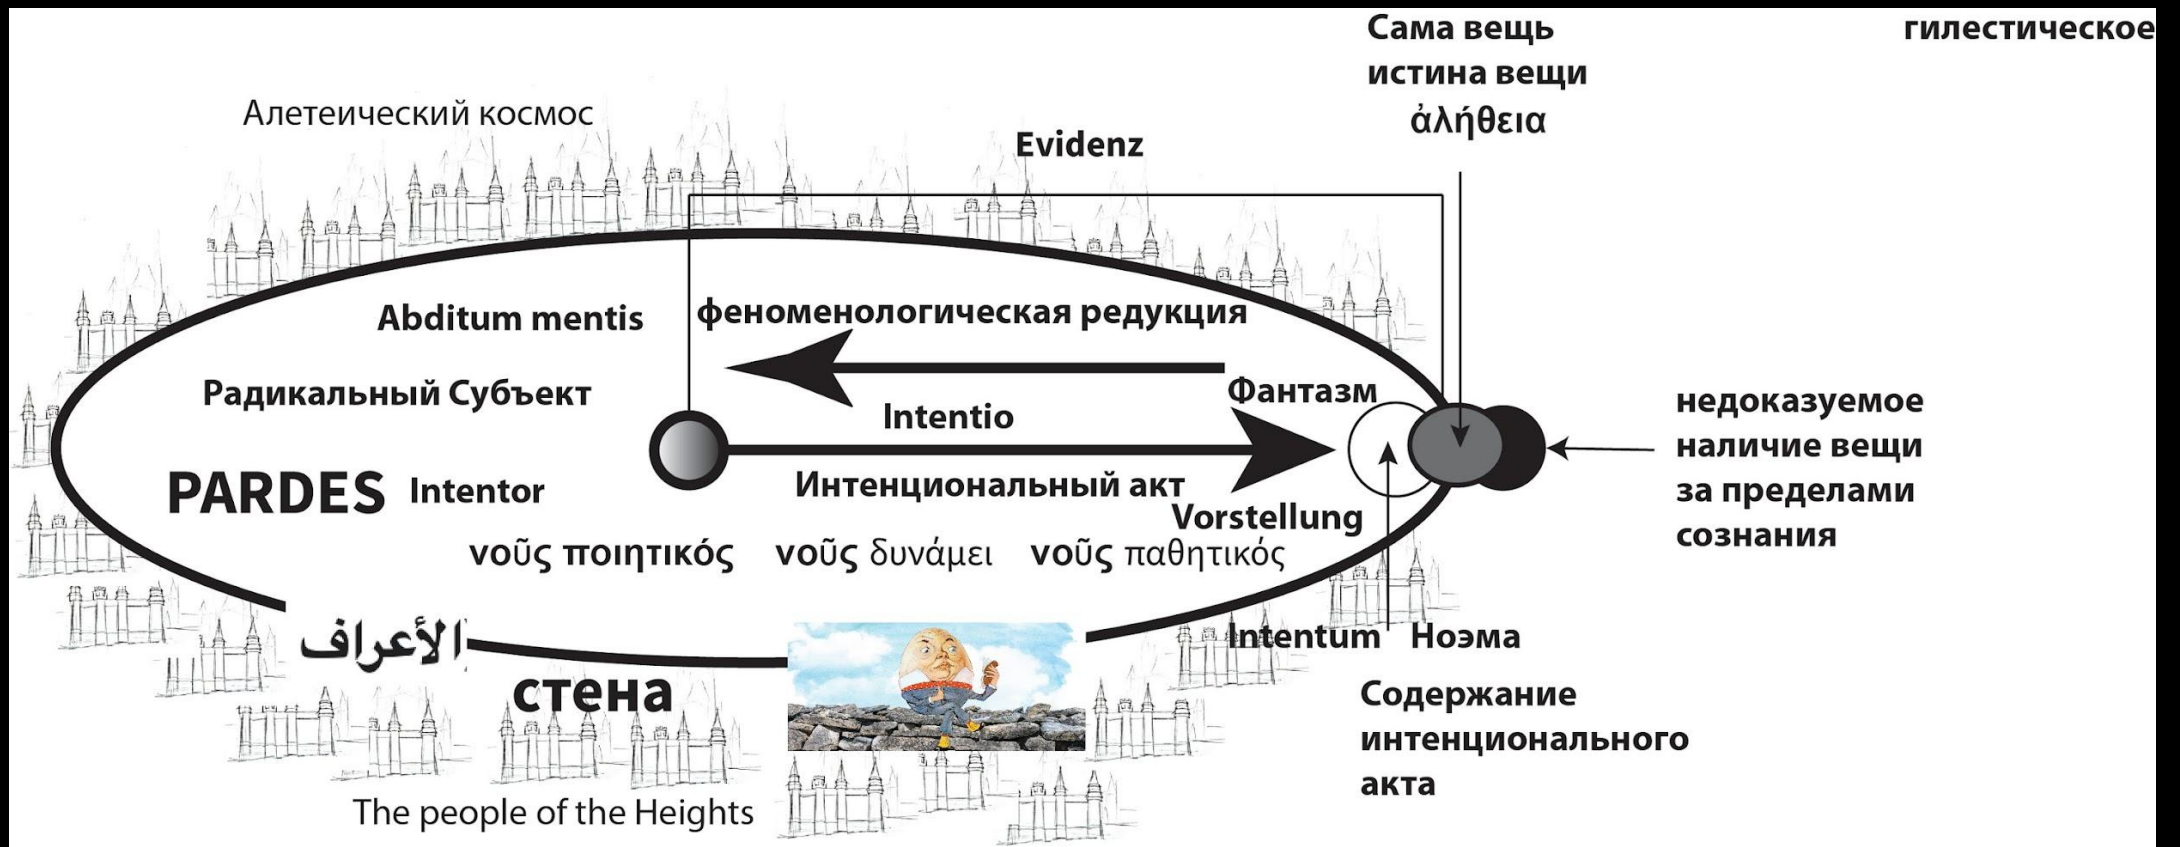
Сама вещь
истина вещи
ἀλήθεια

гилестическое

Алетеический космос

Evidenz

Abditum mentis

феноменологическая редукция

Радикальный Субъект

Фантазм

Intentio

недоказуемое наличие вещи за пределами сознания

PARDES Intentor

Интенциональный акт

Vorstellung

νοῦς ποιητικός νοῦς δυνάμει νοῦς παθητικός

الأعراف

Intentum Ноэма

стена

Содержание интенционального акта

The people of the Heights